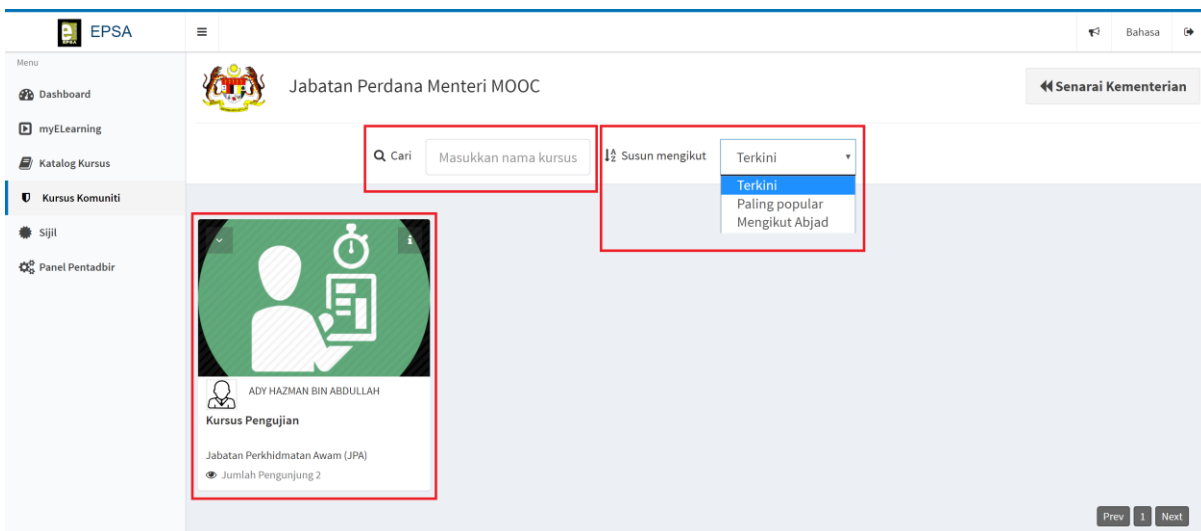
EPSA

Bahasa

Menu

Dashboard

myELearning

Katalog Kursus

Kursus Komuniti

Sijil

Panel Pentadbir

Jabatan Perdana Menteri MOOC

Senarai Kementerian

Cari

Masukkan nama kursus

Susun mengikut

Terkini

Terkini
Paling popular
Mengikut Abjad

ADY HAZMAN BIN ABDULLAH

Kursus Pengujian

Jabatan Perkhidmatan Awam (JPA)

Jumlah Pengunjung 2

Prev 1 Next